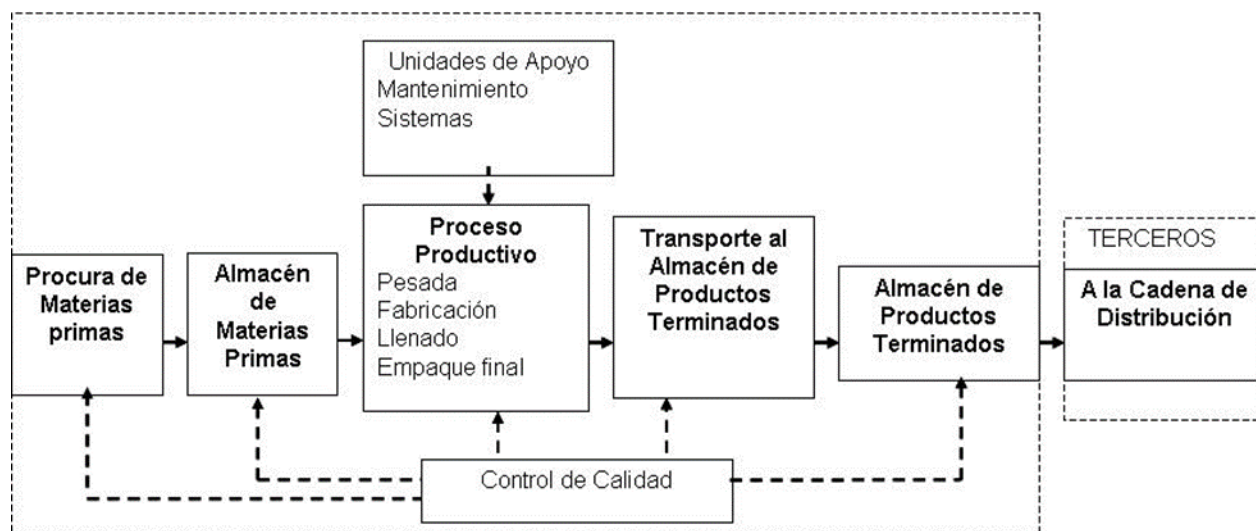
Unidades de Apoyo
Mantenimiento
Sistemas

Procura de Materias primas

Almacén de Materias Primas

Proceso Productivo
Pesada
Fabricación
Llenado
Empaque final

Transporte al Almacén de Productos Terminados

Almacén de Productos Terminados

TERCEROS
A la Cadena de Distribución

Control de Calidad